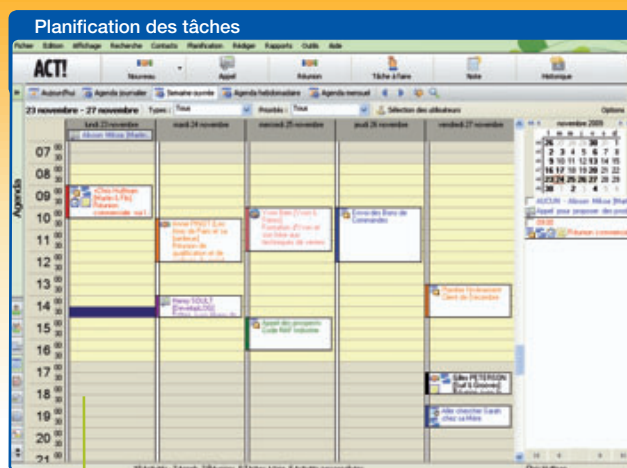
Planification des tâches

Fichier Edition Affichage Recherche Contacts Planification Rédiger Rapports Outils Aide

ACT!

Nouveau Appel Réunion Tâche à faire Note Historique

Aujourd'hui Agenda journalier Semaine ouvrée Agenda hebdomadaire Agenda mensuel

23 novembre - 27 novembre Types : Tous Priorités : Tous Sélection des utilisateurs Options

Agenda

| | lundi 23 novembre | mardi 24 novembre | mercredi 25 novembre | jeudi 26 novembre | vendredi 27 novembre |
|---|---|---|---|---|---|
| | Alison Mikoa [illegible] | | | | |

07 08 09 10 11 12 13 14 15 16 17 18 19 20 21

Chris Huffman (Martin & Fils) Réunion commerciale sur l

Annie PINOT (Les Bois de Paris et sa banlieue) Réunion de qualification et de

Yves Blet (Yves & Faivre) Formation (Et voir le zoo faire aux techniques de vente

Envoi des Bons de Commandes

Henry SOULT (Revetab200) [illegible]

Appel des prospects Code NAF Industrie

Pointer l'événement Client de Décembre

Gilles PETERSON (Surf & Glisse) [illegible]

Aller chercher Sarah chez sa mère

novembre 2009

26 27 28 29 30 31 1
2 3 4 5 6 7 8
9 10 11 12 13 14 15
16 17 18 19 20 21 22
23 24 25 26 27 28 29
30 1 2 3 4 5 6

AUCUN - Alison Mikoa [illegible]

Appel pour proposer des prod

Réunion commerci